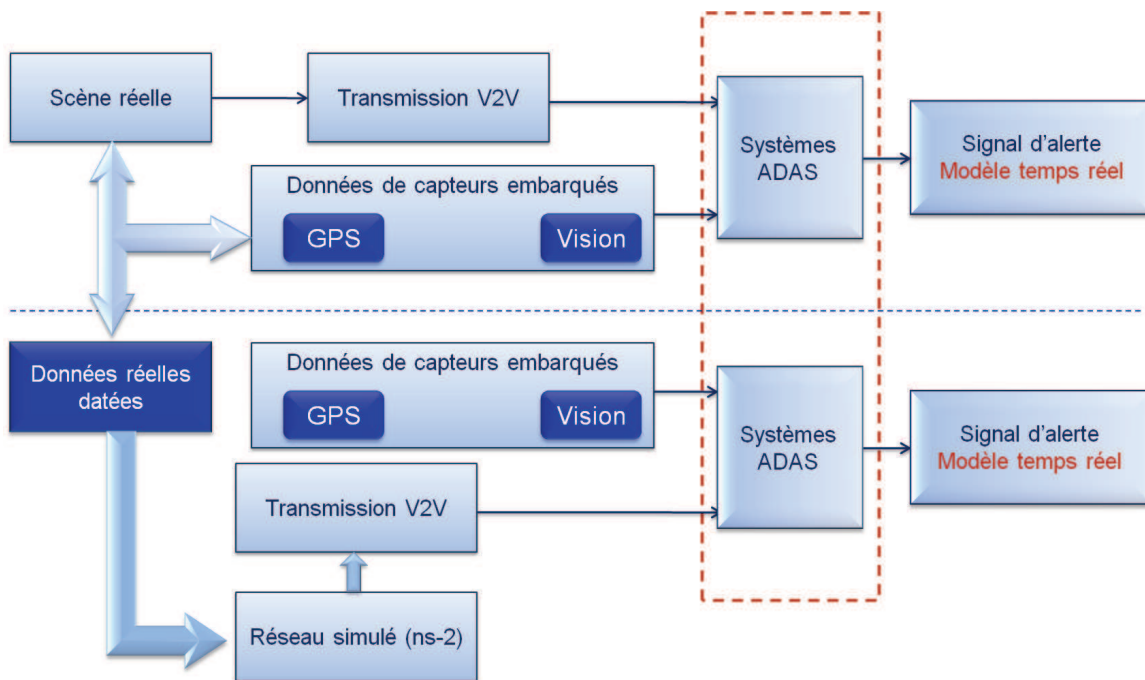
Scène réelle

Transmission V2V

Systèmes ADAS

Signal d'alerte
Modèle temps réel

Données de capteurs embarqués

GPS

Vision

Données réelles datées

Données de capteurs embarqués

GPS

Vision

Systèmes ADAS

Signal d'alerte
Modèle temps réel

Transmission V2V

Réseau simulé (ns-2)